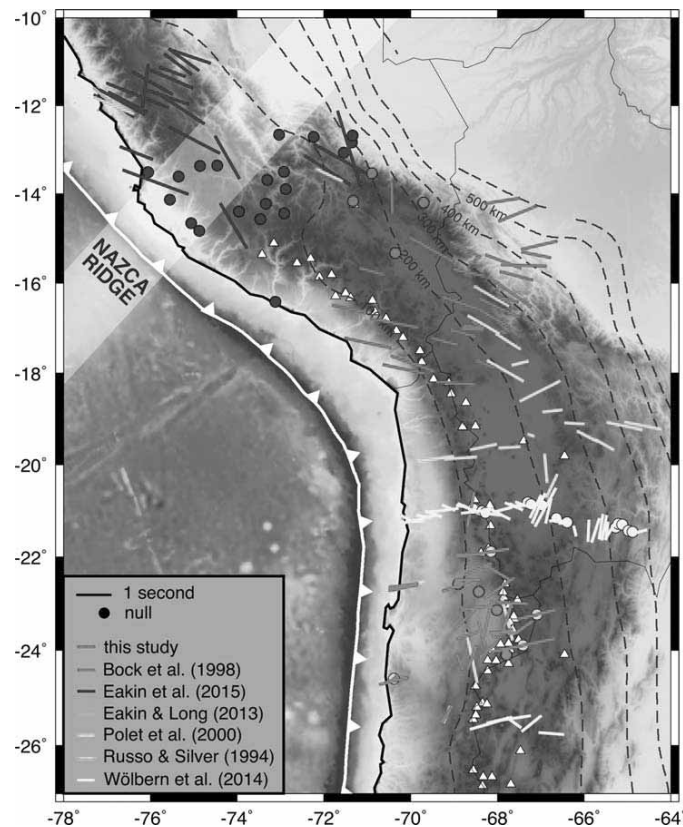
-10°
-12°
-14°
-16°
-18°
-20°
-22°
-24°
-26°
NAZCA RIDGE
500 km
400 km
300 km
200 km
100 km
1 second
null
this study
Bock et al. (1998)
Eakin et al. (2015)
Eakin & Long (2013)
Polet et al. (2000)
Russo & Silver (1994)
Wölbern et al. (2014)
-78°
-76°
-74°
-72°
-70°
-68°
-66°
-64°